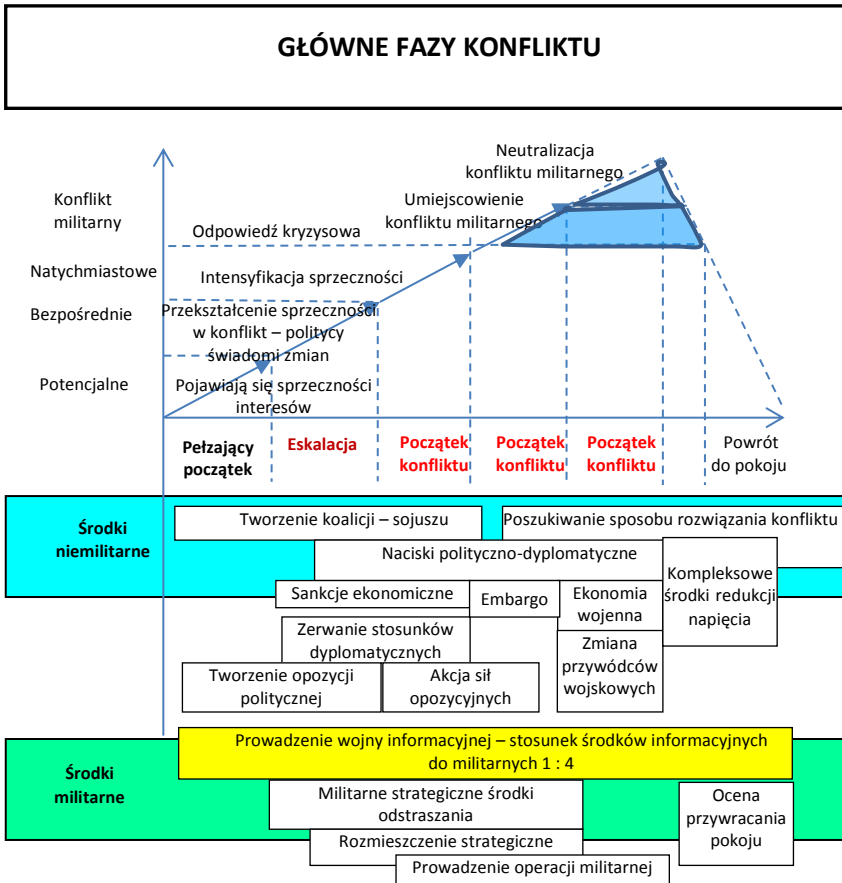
GŁÓWNE FAZY KONFLIKTU

Konflikt militarny

Natychmiastowe

Bezpośrednie

Potencjalne

Neutralizacja konfliktu militarnego

Umiejscowienie konfliktu militarnego

Odpowiedź kryzysowa

Intensyfikacja sprzeczności

Przekształcenie sprzeczności w konflikt – politycy świadomi zmian

Pojawiają się sprzeczności interesów

Pełzający początek

Eskalacja

Początek konfliktu

Początek konfliktu

Początek konfliktu

Powrót do pokoju

Środki niemilitarne

Tworzenie koalicji – sojuszu

Poszukiwanie sposobu rozwiązania konfliktu

Naciski polityczno-dyplomatyczne

Kompleksowe środki redukcji napięcia

Sankcje ekonomiczne

Embargo

Ekonomia wojenna

Zerwanie stosunków dyplomatycznych

Zmiana przywódców wojskowych

Tworzenie opozycji politycznej

Akcja sił opozycyjnych

Środki militarne

Prowadzenie wojny informacyjnej – stosunek środków informacyjnych do militarnych 1 : 4

Militarne strategiczne środki odstraszania

Ocena przywracania pokoju

Rozmieszczenie strategiczne

Prowadzenie operacji militarnej